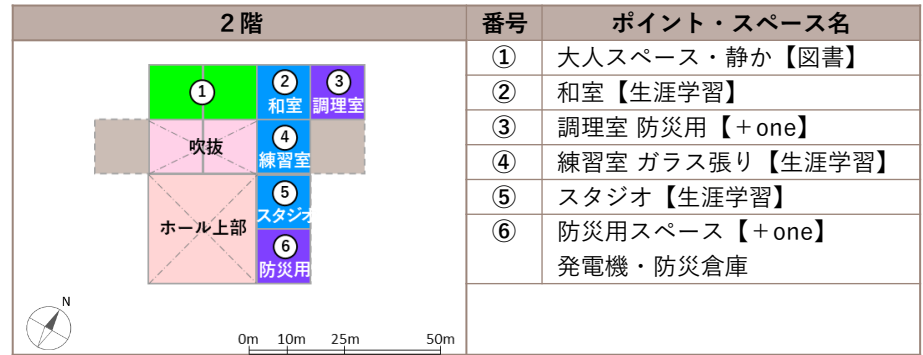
| ２階 | 番号 | ポイント・スペース名 |
|---|---|---|
| ① ② 和室 ③ 調理室 吹抜 ④ 練習室 ⑤ スタジオ ホール上部 ⑥ 防災用 N 0m 10m 25m 50m | ① | 大人スペース・静か【図書】 |
| | ② | 和室【生涯学習】 |
| | ③ | 調理室 防災用【＋one】 |
| | ④ | 練習室 ガラス張り【生涯学習】 |
| | ⑤ | スタジオ【生涯学習】 |
| | ⑥ | 防災用スペース【＋one】 発電機・防災倉庫 |